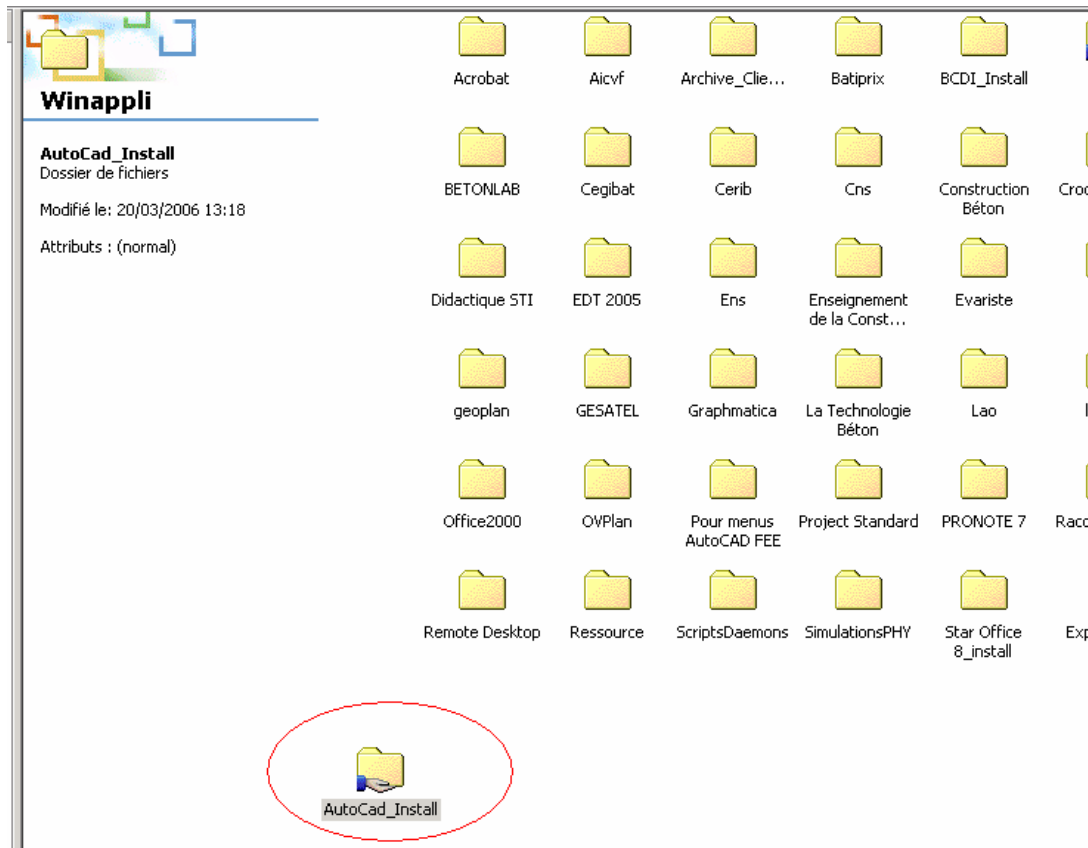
Winappli

AutoCad_Install
Dossier de fichiers

Modifié le: 20/03/2006 13:18

Attributs : (normal)

Acrobat
Aicvf
Archive_Clie...
Batiprix
BCDI_Install

BETONLAB
Cegibat
Cerib
Cns
Construction Béton
Cro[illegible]

Didactique STI
EDT 2005
Ens
Enseignement de la Const...
Evariste

geoplan
GESATEL
Graphmatica
La Technologie Béton
Lao

Office2000
OVPlan
Pour menus AutoCAD FEE
Project Standard
PRONOTE 7
Rac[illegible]

Remote Desktop
Ressource
ScriptsDaemons
SimulationsPHY
Star Office 8_install
Exp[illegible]

AutoCad_Install